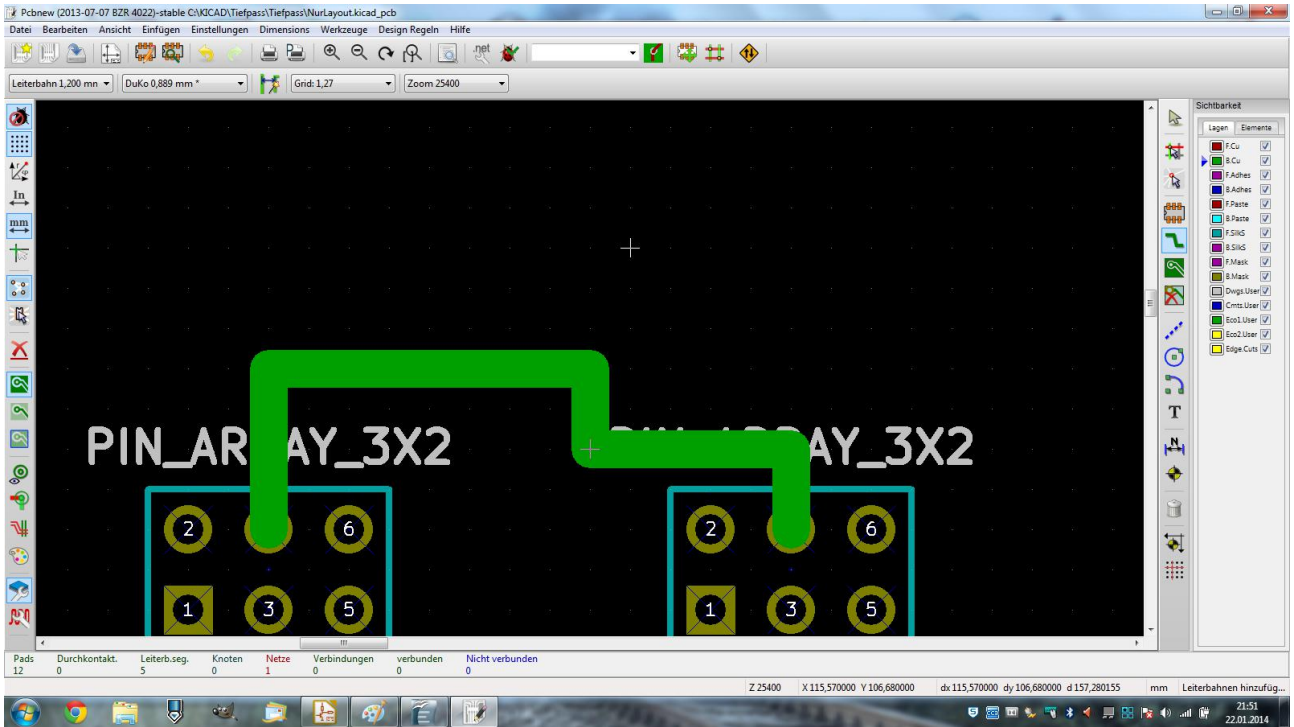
Pcbnew (2013-07-07 BZR 4022)-stable C:\KICAD\Tiefpass\Tiefpass\NurLayout.kicad_pcb

Datei Bearbeiten Ansicht Einfügen Einstellungen Dimensions Werkzeuge Design Regeln Hilfe

net

Leiterbahn 1,200 mm | DuKo 0,889 mm * | Grid: 1,27 | Zoom 25400

In
mm

PIN_AR AY_3X2 AY_3X2

2 6
1 3 5

2 6
1 3 5

Sichtbarkeit
Lagen Elemente
F.Cu
B.Cu
F.Adhes
B.Adhes
F.Paste
B.Paste
F.SilkS
B.SilkS
F.Mask
B.Mask
Dwgs.User
Cmts.User
Eco1.User
Eco2.User
Edge.Cuts

T

| Pads | Durchkontakt. | Leiterb.seg. | Knoten | Netze | Verbindungen | verbunden | Nicht verbunden |
|---|---|---|---|---|---|---|---|
| 12 | 0 | 5 | 0 | 1 | 0 | 0 | 0 |

Z 25400 X 115,570000 Y 106,680000 dx 115,570000 dy 106,680000 d 157,280155 mm Leiterbahnen hinzufüg...

21:51
22.01.2014